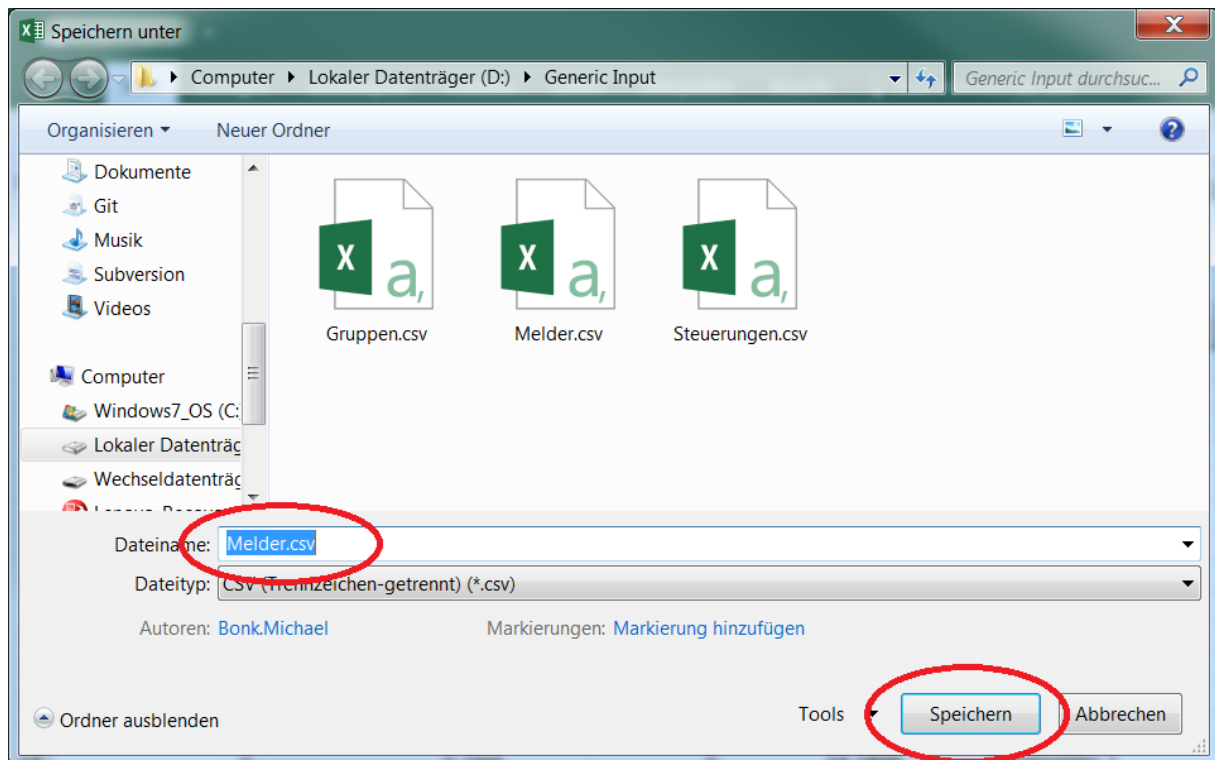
Speichern unter

Computer ▸ Lokaler Datenträger (D:) ▸ Generic Input

Generic Input durchsuc...

Organisieren ▾ Neuer Ordner

Dokumente
Git
Musik
Subversion
Videos

Computer
Windows7_OS (C:
Lokaler Datenträg
Wechseldatenträg
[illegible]

Gruppen.csv
Melder.csv
Steuerungen.csv

Dateiname: Melder.csv
Dateityp: CSV (Trennzeichen-getrennt) (*.csv)

Autoren: Bonk.Michael
Markierungen: Markierung hinzufügen

Ordner ausblenden

Tools ▾
Speichern
Abbrechen